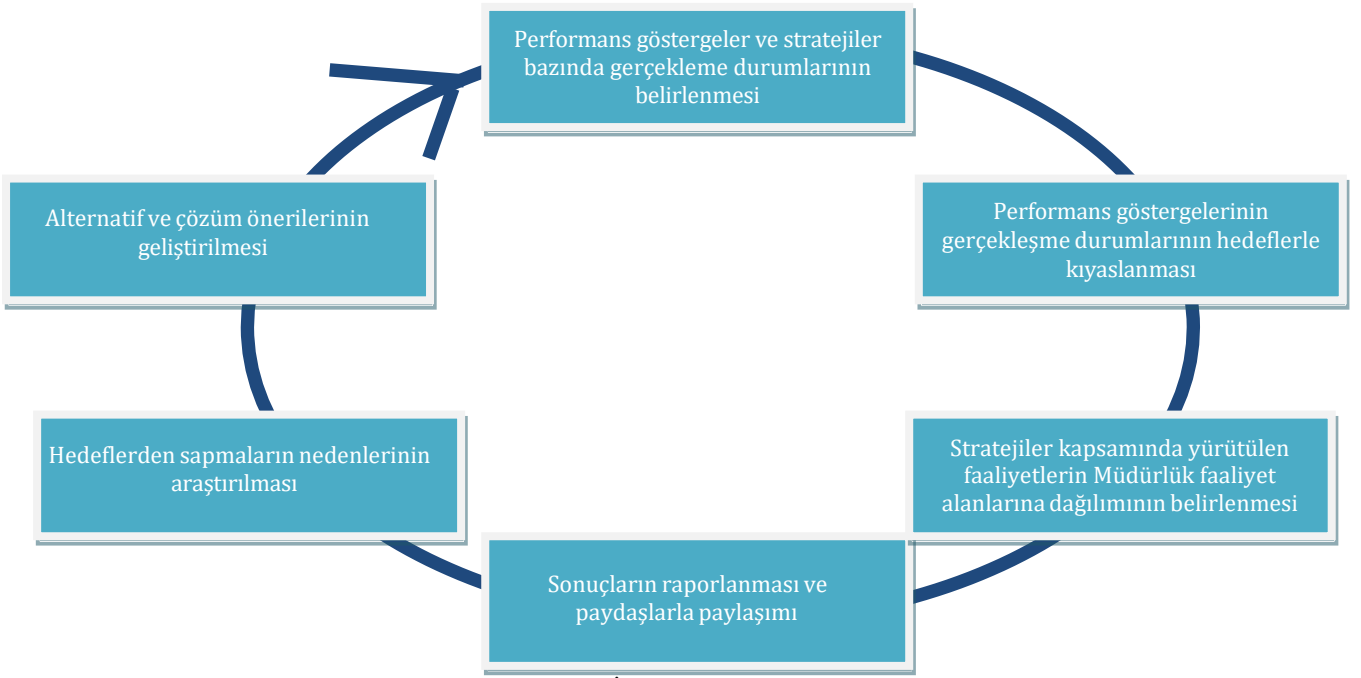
Performans göstergeler ve stratejiler bazında gerçekleme durumlarının belirlenmesi

Performans göstergelerinin gerçekleşme durumlarının hedeflerle kıyaslanması

Stratejiler kapsamında yürütülen faaliyetlerin Müdürlük faaliyet alanlarına dağılımının belirlenmesi

Sonuçların raporlanması ve paydaşlarla paylaşımı

Hedeflerden sapmaların nedenlerinin araştırılması

Alternatif ve çözüm önerilerinin geliştirilmesi